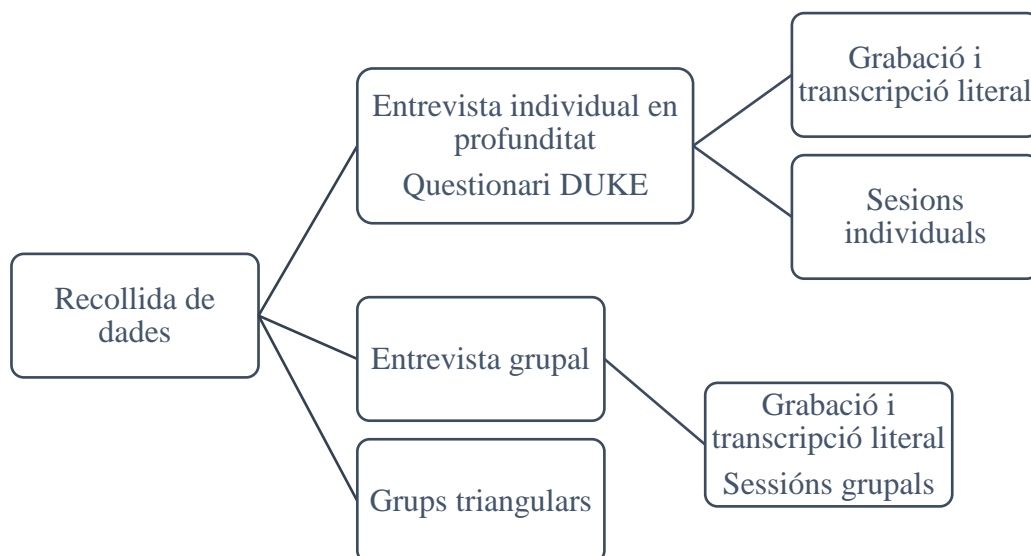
Recollida de dades

Entrevista individual en profunditat
Questionari DUKE

Grabació i transcripció literal

Sesions individuals

Entrevista grupal

Grabació i transcripció literal
Sessións grupals

Grups triangulars